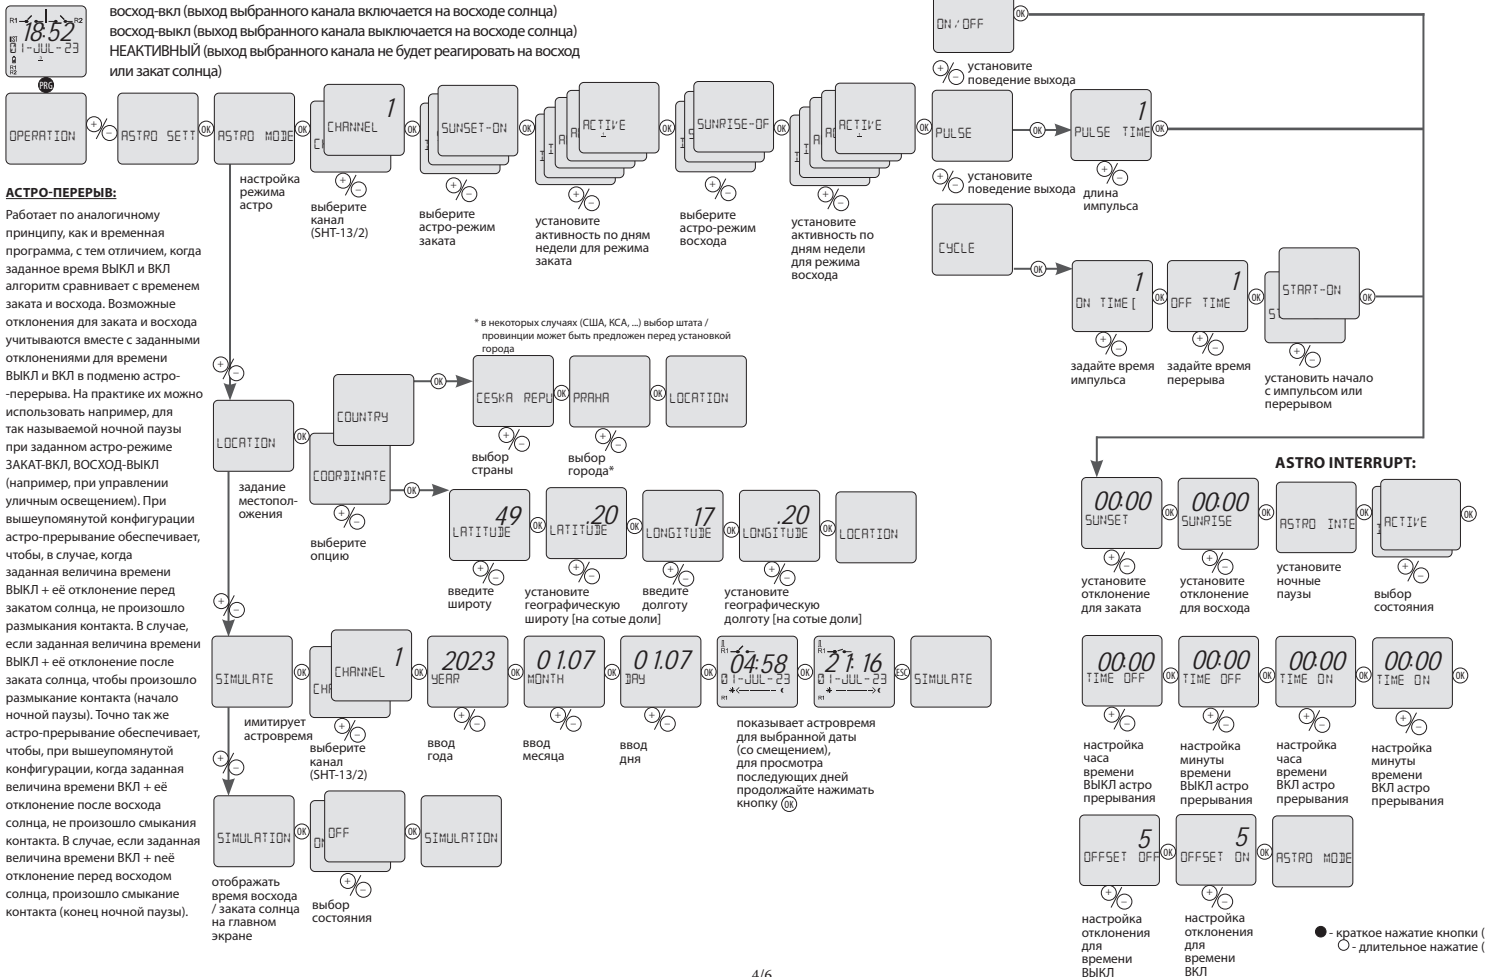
R1 18:52 R2
01-JUL-23
R1 R2
PRG

восход-вкл (выход выбранного канала включается на восходе солнца)
восход-выкл (выход выбранного канала выключается на восходе солнца)
НЕАКТИВНЫЙ (выход выбранного канала не будет реагировать на восход или закат солнца)

ON / OFF
OK
установите поведение выхода

OPERATION
+/−
ASTRO SETT
OK
ASTRO MODE
OK
CHANNEL 1
OK
SUNSET-ON
OK
ACTIVE
OK
SUNRISE-OF
OK
ACTIVE
OK
PULSE
OK
PULSE TIME 1
OK

настройка режима астро

выберите канал (SHT-13/2)

выберите астро-режим заката

установите активность по дням недели для режима заката

выберите астро-режим восхода

установите активность по дням недели для режима восхода

установите поведение выхода

длина импульса

АСТРО-ПЕРЕРЫВ:

Работает по аналогичному принципу, как и временная программа, с тем отличием, когда заданное время ВЫКЛ и ВКЛ алгоритм сравнивает с временем заката и восхода. Возможные отклонения для заката и восхода учитываются вместе с заданными отклонениями для времени ВЫКЛ и ВКЛ в подменю астро-перерыва. На практике их можно использовать например, для так называемой ночной паузы при заданном астро-режиме ЗАКАТ-ВКЛ, ВОСХОД-ВЫКЛ (например, при управлении уличным освещением). При вышеупомянутой конфигурации астро-прерывание обеспечивает, чтобы, в случае, когда заданная величина времени ВЫКЛ + её отклонение перед закатом солнца, не произошло размыкания контакта. В случае, если заданная величина времени ВЫКЛ + её отклонение после заката солнца, чтобы произошло размыкание контакта (начало ночной паузы). Точно так же астро-прерывание обеспечивает, чтобы, при вышеупомянутой конфигурации, когда заданная величина времени ВКЛ + её отклонение после восхода солнца, не произошло смыкания контакта. В случае, если заданная величина времени ВКЛ + неё отклонение перед восходом солнца, произошло смыкание контакта (конец ночной паузы).

CYCLE
OK
ON TIME[ 1
OK
OFF TIME 1
OK
START-ON
OK

задайте время импульса

задайте время перерыва

установить начало с импульсом или перерывом

* в некоторых случаях (США, КСА, ...) выбор штата / провинции может быть предложен перед установкой города

COUNTRY
OK
CESKA REPU
PRAHA
OK
LOCATION

выбор страны

выбор города*

LOCATION
OK
COORDINATE
OK
LATITUDE 49
OK
LATITUDE .20
OK
LONGITUDE 17
OK
LONGITUDE .20
OK
LOCATION

задание местоположения

выберите опцию

введите широту

установите географическую широту [на сотые доли]

введите долготу

установите географическую долготу [на сотые доли]

ASTRO INTERRUPT:

00:00 SUNSET
OK
00:00 SUNRISE
OK
ASTRO INTE
OK
ACTIVE
OK

установите отклонение для заката

установите отклонение для восхода

установите ночные паузы

выбор состояния

SIMULATE
OK
CHANNEL 1
OK
2023 YEAR
OK
01.07 MONTH
OK
01.07 DAY
OK
04:58 01-JUL-23
OK
21:16 01-JUL-23
ESC
SIMULATE

имитирует астровремя

выберите канал (SHT-13/2)

ввод года

ввод месяца

ввод дня

показывает астровремя для выбранной даты (со смещением), для просмотра последующих дней продолжайте нажимать кнопку OK

00:00 TIME OFF
OK
00:00 TIME OFF
OK
00:00 TIME ON
OK
00:00 TIME ON
OK

настройка часа времени ВЫКЛ астро прерывания

настройка минуты времени ВЫКЛ астро прерывания

настройка часа времени ВКЛ астро прерывания

настройка минуты времени ВКЛ астро прерывания

SIMULATION
OK
OFF
OK
SIMULATION

отображать время восхода / заката солнца на главном экране

выбор состояния

OFFSET OFF 5
OFFSET ON 5
OK
ASTRO MODE

настройка отклонения для времени ВЫКЛ

настройка отклонения для времени ВКЛ

● - краткое нажатие кнопки (
○ - длительное нажатие (

4/6